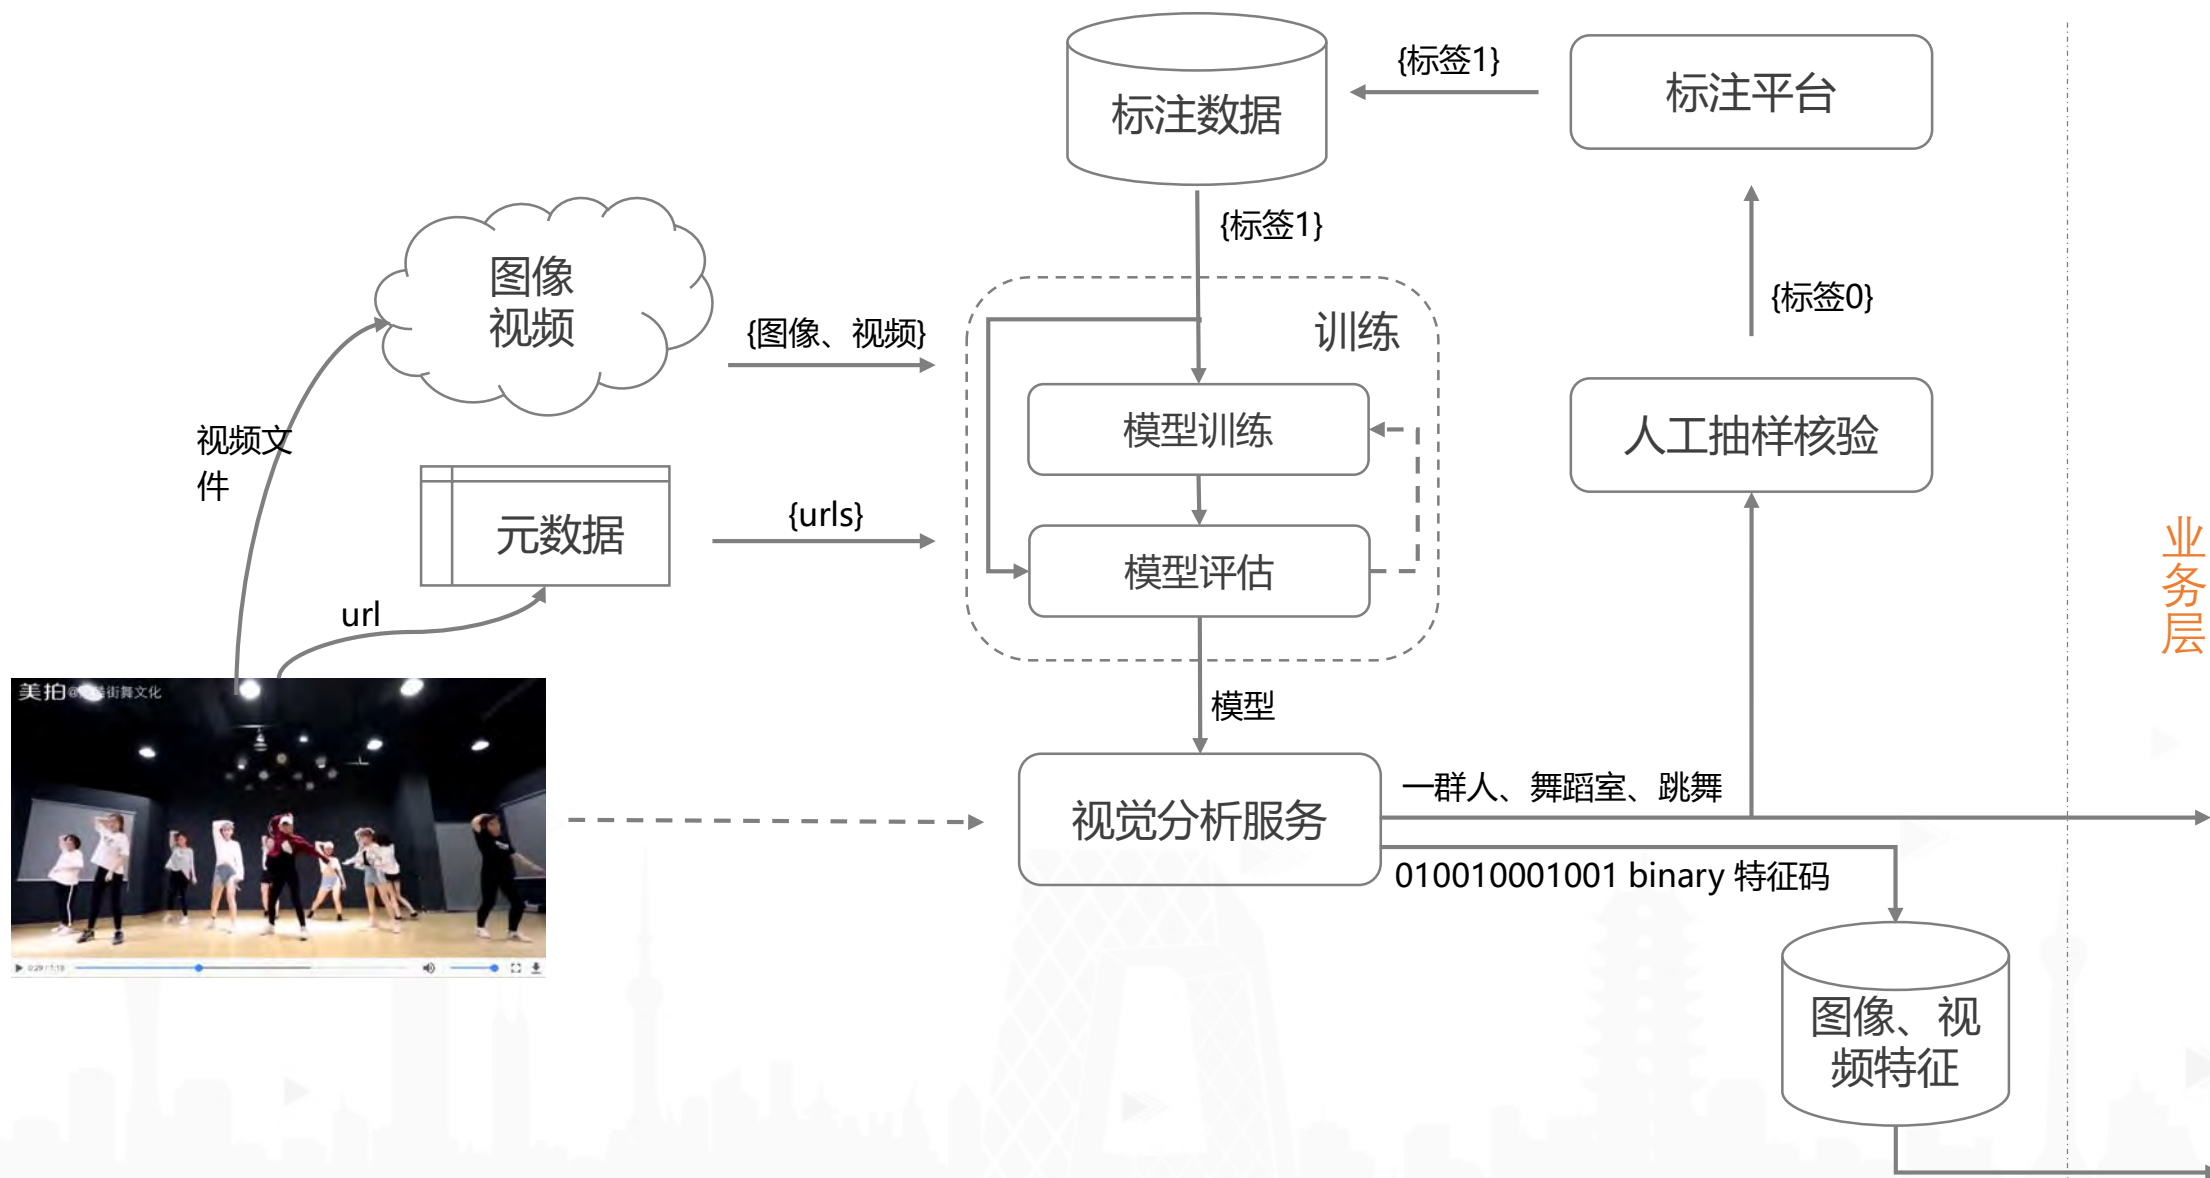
标注数据

{标签1}

标注平台

{标签1}

图像
视频

{图像、视频}

训练

{标签0}

模型训练

人工抽样核验

视频文件

元数据

{urls}

模型评估

业务层

url

美拍@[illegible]街舞文化

模型

视觉分析服务

一群人、舞蹈室、跳舞

010010001001 binary 特征码

图像、视频特征